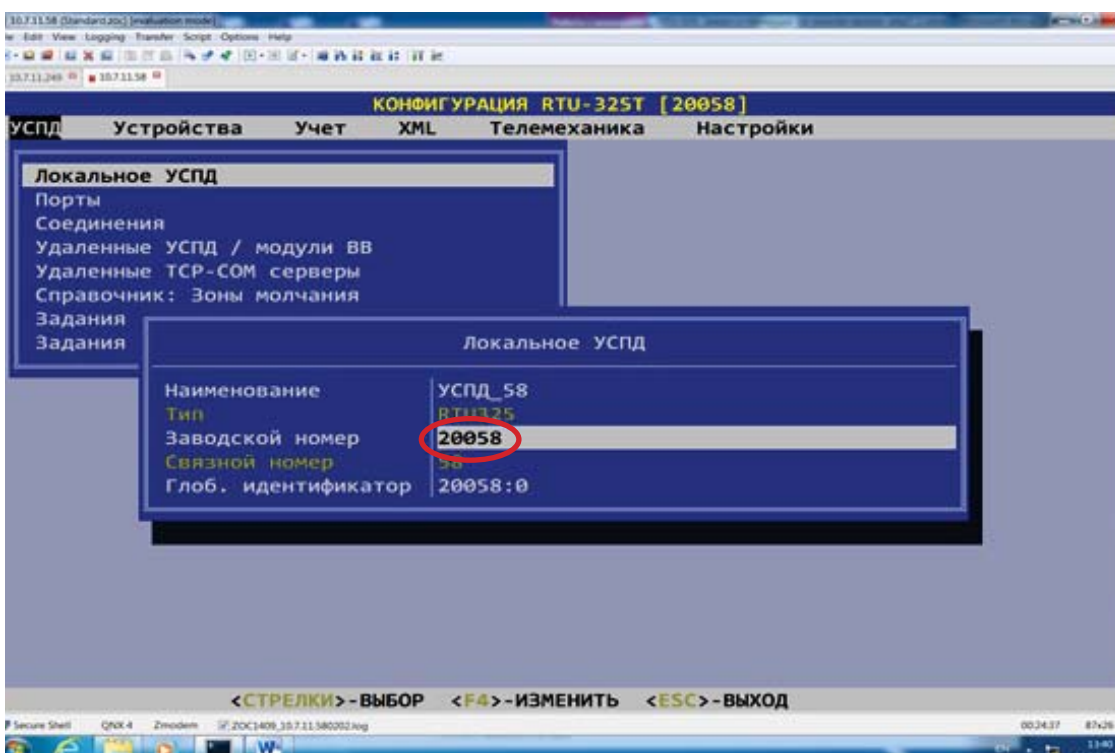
10.7.11.58 (Standard.zoc) [evaluation mode]
File Edit View Logging Transfer Script Options Help
10.7.11.249 10.7.11.58

КОНФИГУРАЦИЯ RTU-325T [20058]
УСПД Устройства Учет XML Телемеханика Настройки

Локальное УСПД
Порты
Соединения
Удаленные УСПД / модули ВВ
Удаленные TCP-COM серверы
Справочник: Зоны молчания
Задания
Задания

Локальное УСПД

| Наименование | УСПД_58 |
|---|---|
| Тип | RTU325 |
| Заводской номер | 20058 |
| Связной номер | 58 |
| Глоб. идентификатор | 20058:0 |

<СТРЕЛКИ>-ВЫБОР <F4>-ИЗМЕНИТЬ <ESC>-ВЫХОД

Secure Shell QNX 4 Zmodem ZOC1409_10.7.11.58020.log 00:24:37 87x26